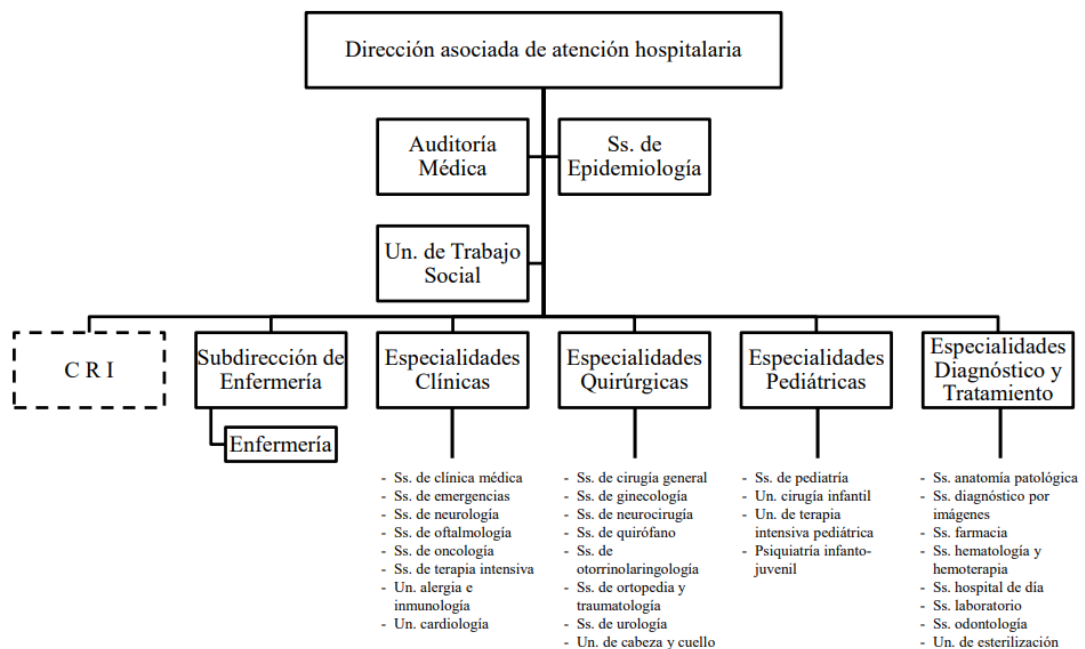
Dirección asociada de atención hospitalaria

Auditoría Médica

Ss. de Epidemiología

Un. de Trabajo Social

C R I

Subdirección de Enfermería

Enfermería

Especialidades Clínicas

- Ss. de clínica médica
- Ss. de emergencias
- Ss. de neurología
- Ss. de oftalmología
- Ss. de oncología
- Ss. de terapia intensiva
- Un. alergia e inmunología
- Un. cardiología

Especialidades Quirúrgicas

- Ss. de cirugía general
- Ss. de ginecología
- Ss. de neurocirugía
- Ss. de quirófano
- Ss. de otorrinolaringología
- Ss. de ortopedia y traumatología
- Ss. de urología
- Un. de cabeza y cuello

Especialidades Pediátricas

- Ss. de pediatría
- Un. cirugía infantil
- Un. de terapia intensiva pediátrica
- Psiquiatría infanto-juvenil

Especialidades Diagnóstico y Tratamiento

- Ss. anatomía patológica
- Ss. diagnóstico por imágenes
- Ss. farmacia
- Ss. hematología y hemoterapia
- Ss. hospital de día
- Ss. laboratorio
- Ss. odontología
- Un. de esterilización